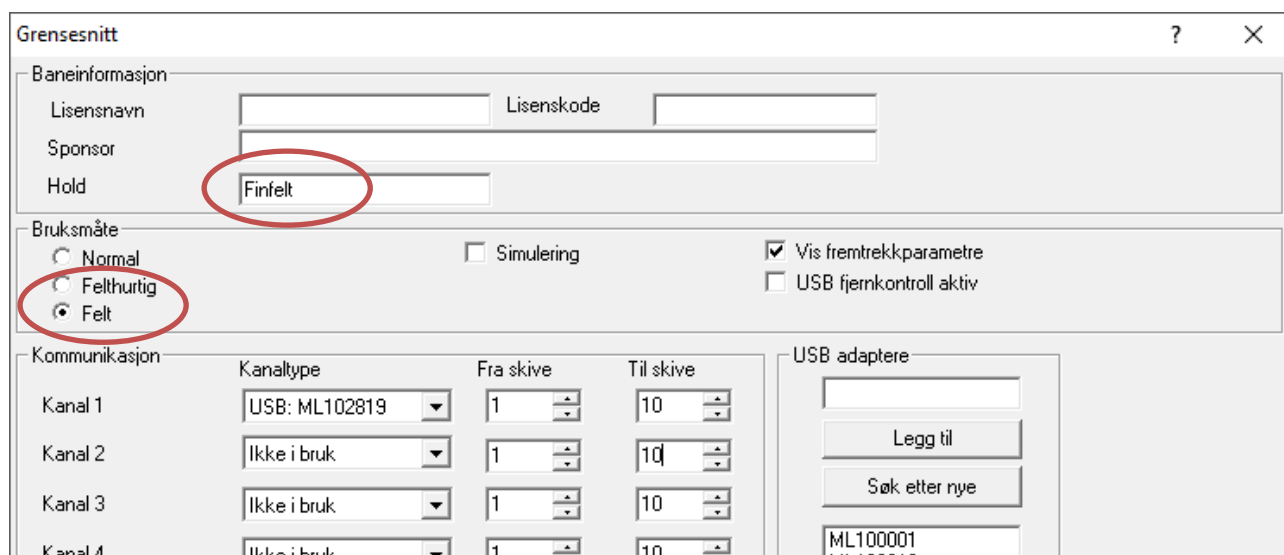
Grensesnitt ? ×

Baneinformasjon

Lisensnavn
Lisenskode
Sponsor
Hold Finfelt

Bruksmåte
Normal
Felthurtig
Felt
Simulering
Vis fremtrekkparametre
USB fjernkontroll aktiv

Kommunikasjon

| | Kanaltype | Fra skive | Til skive |
|---|---|---|---|
| Kanal 1 | USB: ML102819 | 1 | 10 |
| Kanal 2 | Ikke i bruk | 1 | 10 |
| Kanal 3 | Ikke i bruk | 1 | 10 |
| Kanal 4 | Ikke i bruk | 1 | 10 |

USB adaptere
Legg til
Søk etter nye
ML100001
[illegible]